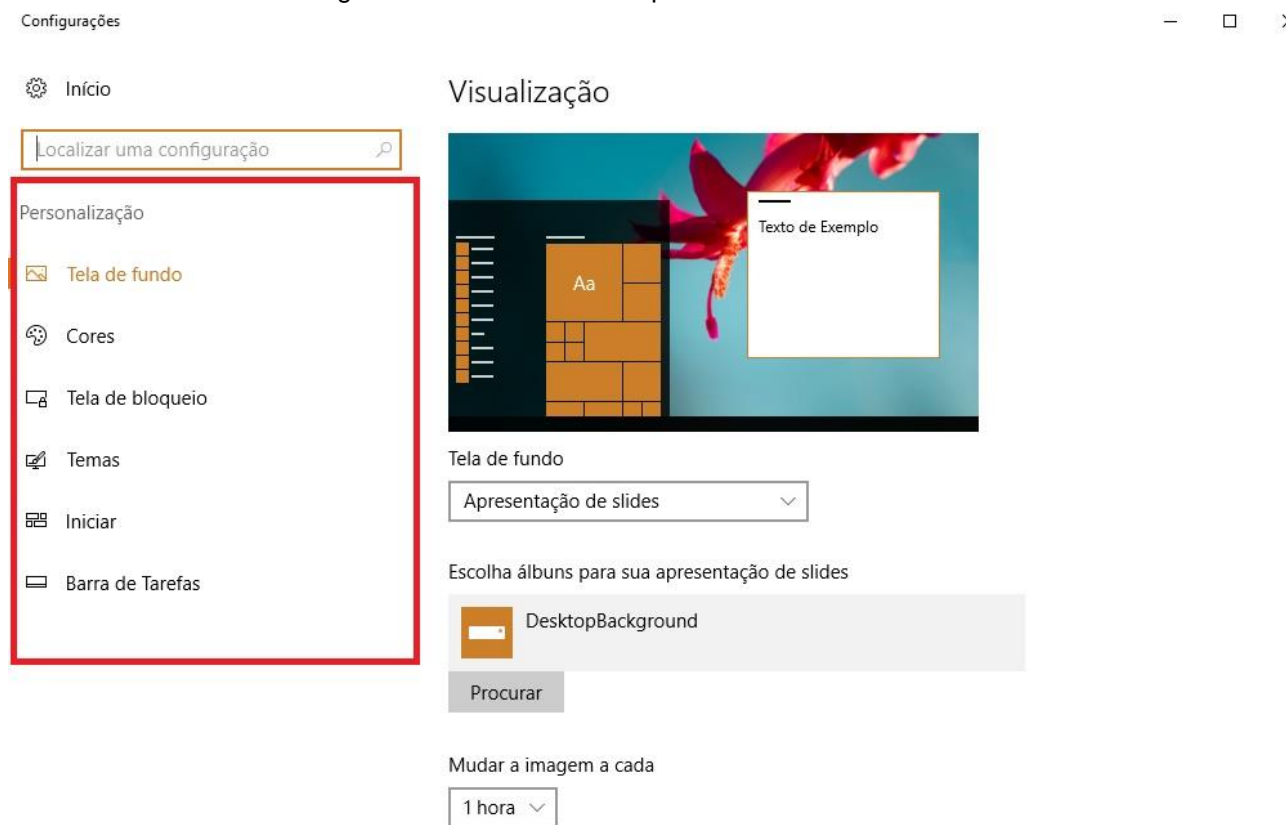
Configurações

Início

Localizar uma configuração

Personalização

Tela de fundo

Cores

Tela de bloqueio

Temas

Iniciar

Barra de Tarefas

Visualização

Aa

Texto de Exemplo

Tela de fundo

Apresentação de slides

Escolha álbuns para sua apresentação de slides

DesktopBackground

Procurar

Mudar a imagem a cada

1 hora